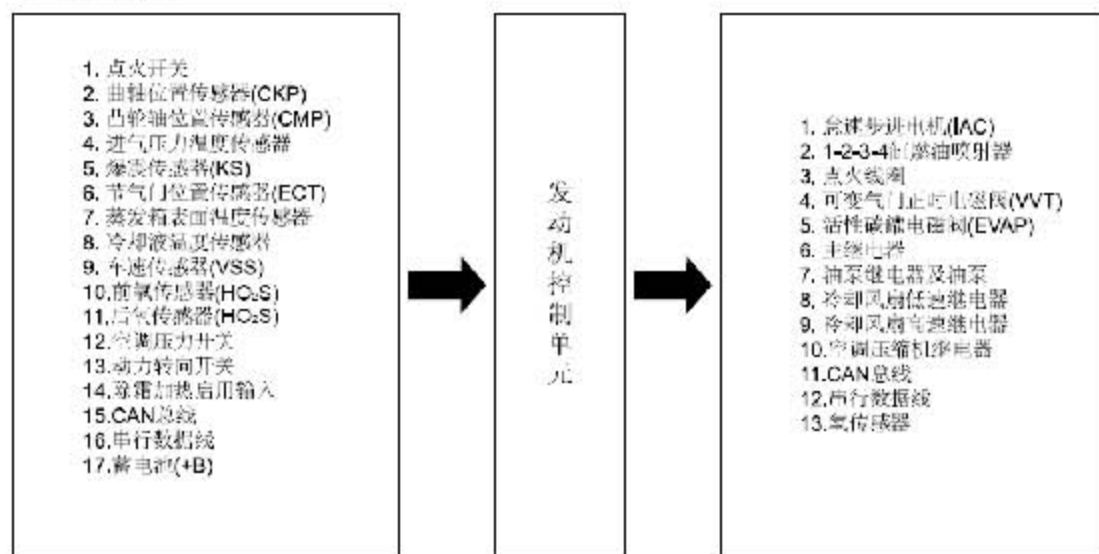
1. 点火开关
2. 曲轴位置传感器(CKP)
3. 凸轮轴位置传感器(CMP)
4. 进气压力温度传感器
5. 爆震传感器(KS)
6. 节气门位置传感器(ECT)
7. 蒸发箱表面温度传感器
8. 冷却液温度传感器
9. 车速传感器(VSS)
10.前氧传感器(HO₂S)
11.后氧传感器(HO₂S)
12.空调压力开关
13.动力转向开关
14.除霜加热启用输入
15.CAN总线
16.串行数据线
17.蓄电池(+B)

发动机控制单元

1. 怠速步进电机(IAC)
2. 1-2-3-4缸燃油喷射器
3. 点火线圈
4. 可变气门正时电磁阀(VVT)
5. 活性碳罐电磁阀(EVAP)
6. 主继电器
7. 油泵继电器及油泵
8. 冷却风扇低速继电器
9. 冷却风扇高速继电器
10.空调压缩机继电器
11.CAN总线
12.串行数据线
13.氧传感器